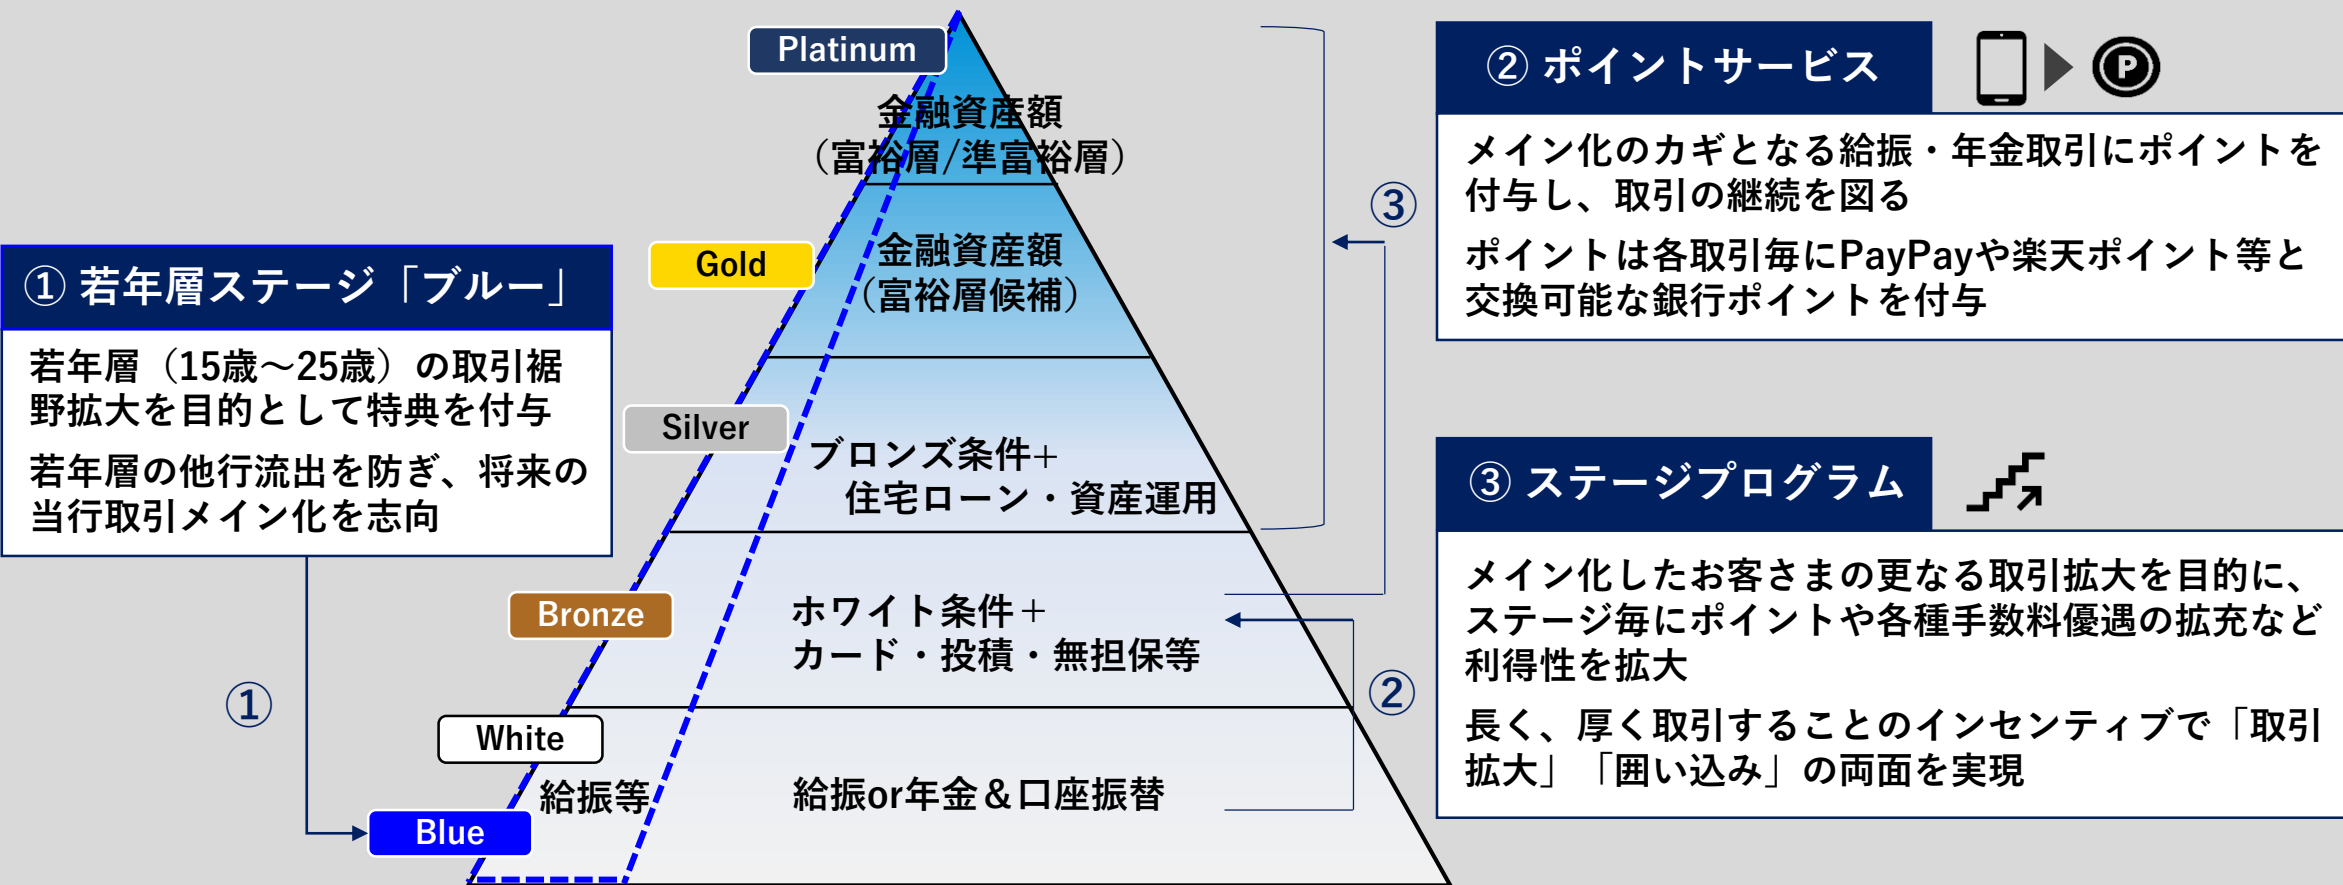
① 若年層ステージ「ブルー」

若年層（15歳～25歳）の取引裾野拡大を目的として特典を付与

若年層の他行流出を防ぎ、将来の当行取引メイン化を志向

Platinum

金融資産額
（富裕層/準富裕層）

Gold

金融資産額
（富裕層候補）

Silver

ブロンズ条件＋
住宅ローン・資産運用

Bronze

ホワイト条件＋
カード・投積・無担保等

White

給振等

給振or年金＆口座振替

Blue

①

②

③

② ポイントサービス

メイン化のカギとなる給振・年金取引にポイントを付与し、取引の継続を図る

ポイントは各取引毎にPayPayや楽天ポイント等と交換可能な銀行ポイントを付与

③ ステージプログラム

メイン化したお客さまの更なる取引拡大を目的に、ステージ毎にポイントや各種手数料優遇の拡充など利得性を拡大

長く、厚く取引することのインセンティブで「取引拡大」「囲い込み」の両面を実現